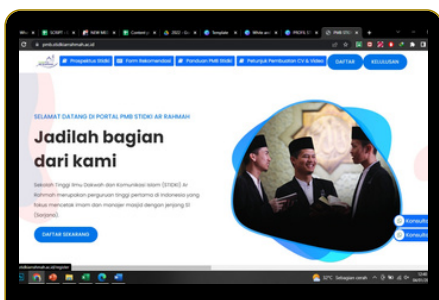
pmb.stidkiarrahmah.ac.id

Prospektus Stidki
Form Rekomendasi
Panduan PMB Stidki
Petunjuk Pembuatan CV & Video
DAFTAR
KELULUSAN

SELAMAT DATANG DI PORTAL PMB STIDKI AR RAHMAH

Jadilah bagian dari kami

Sekolah Tinggi Ilmu Dakwah dan Komunikasi Islam (STIDKI) Ar Rahmah merupakan perguruan tinggi pertama di Indonesia yang fokus mencetak imam dan manajer masjid dengan jenjang S1 (Sarjana).

DAFTAR SEKARANG

Konsulta
Konsulta

stidkiarrahmah.ac.id/register

32°C Sebagian cerah